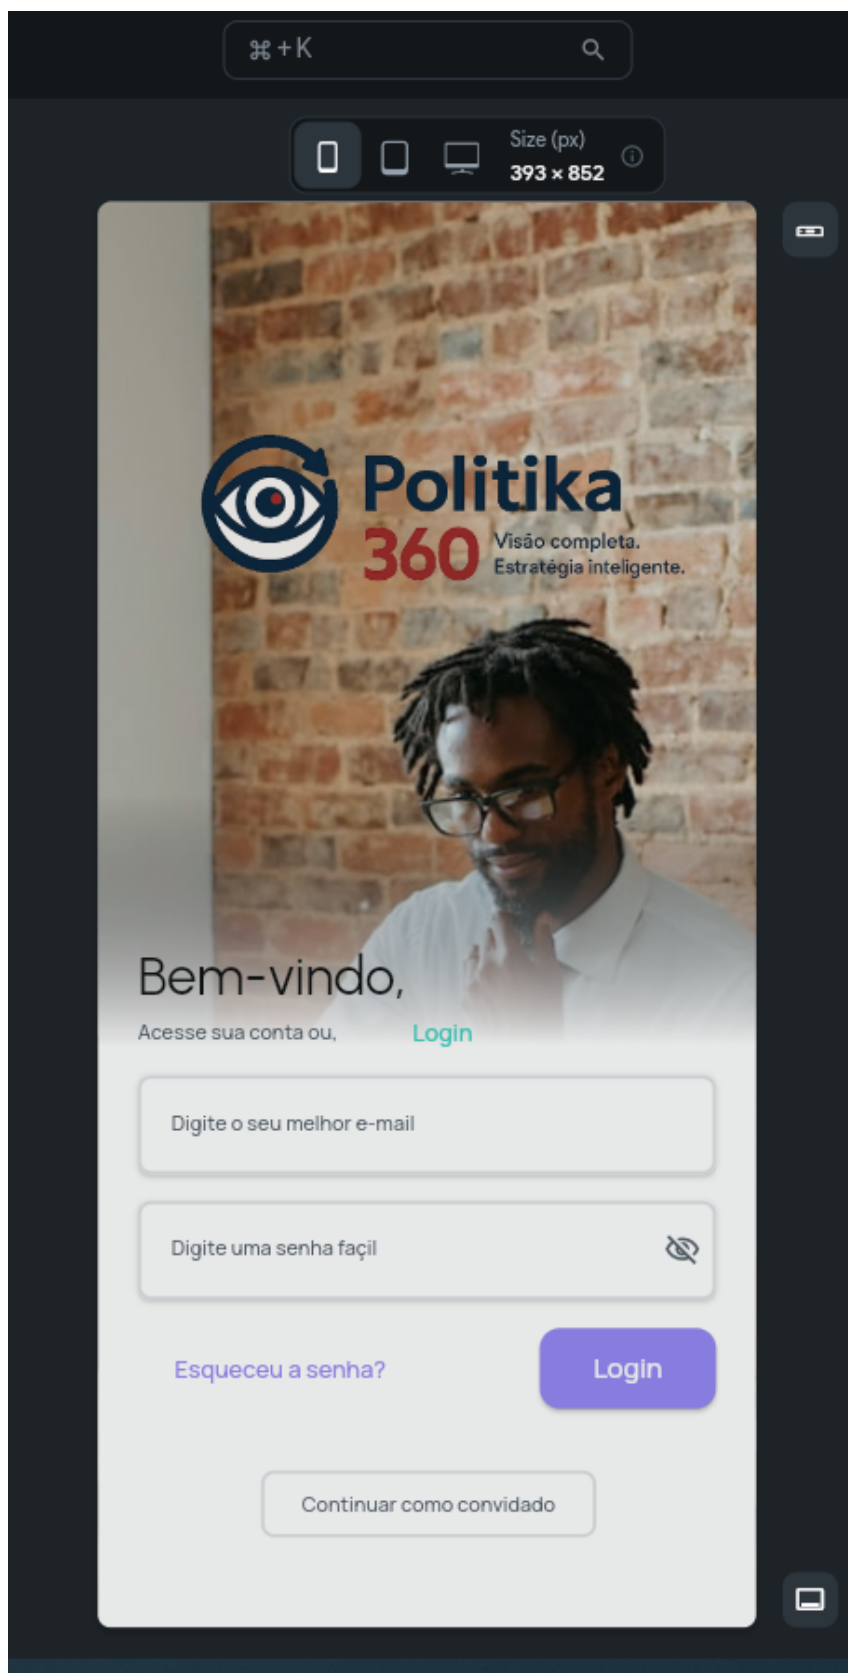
⌘+K

Size (px)
393 × 852

Politika
360 Visão completa. Estratégia inteligente.

Bem-vindo,
Acesse sua conta ou, Login

Digite o seu melhor e-mail

Digite uma senha façil

Esqueceu a senha?

Login

Continuar como convidado